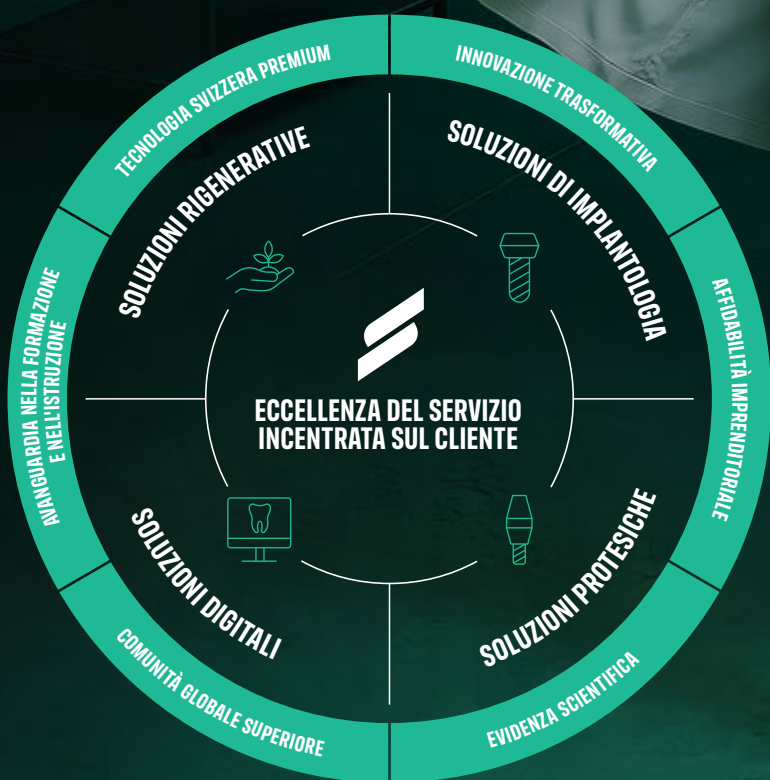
TECNOLOGIA SVIZZERA PREMIUM

INNOVAZIONE TRASFORMATIVA

AFFIDABILITÀ IMPRENDITORIALE

EVIDENZA SCIENTIFICA

COMUNITÀ GLOBALE SUPERIORE

AVANGUARDIA NELLA FORMAZIONE E NELL'ISTRUZIONE

SOLUZIONI RIGENERATIVE

SOLUZIONI DI IMPLANTOLOGIA

SOLUZIONI PROTESICHE

SOLUZIONI DIGITALI

ECCELLENZA DEL SERVIZIO INCENTRATA SUL CLIENTE